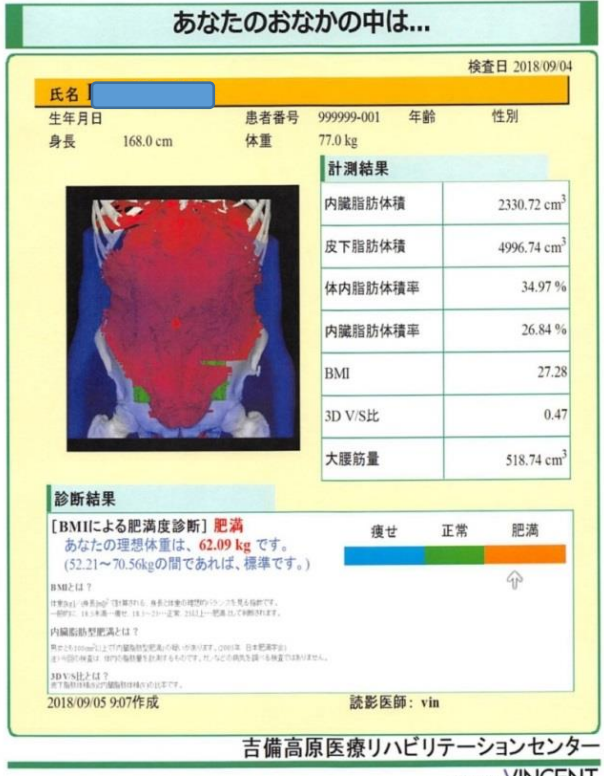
あなたのおなかの中は...

検査日 2018/09/04

氏名

生年月日　　患者番号　999999-001　年齢　　性別

身長　168.0 cm　　体重　77.0 kg

計測結果

| 内臓脂肪体積 | 2330.72 $cm^3$ |
|---|---|
| 皮下脂肪体積 | 4996.74 $cm^3$ |
| 体内脂肪体積率 | 34.97 % |
| 内臓脂肪体積率 | 26.84 % |
| BMI | 27.28 |
| 3D V/S比 | 0.47 |
| 大腰筋量 | 518.74 $cm^3$ |

診断結果

[BMIによる肥満度診断] 肥満
あなたの理想体重は、62.09 kg です。
(52.21～70.56kgの間であれば、標準です。)

痩せ　正常　肥満

BMIとは？
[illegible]

内臓脂肪型肥満とは？
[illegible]

3D V/S比とは？
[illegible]

2018/09/05 9:07作成

読影医師: vin

吉備高原医療リハビリテーションセンター

VINCENT